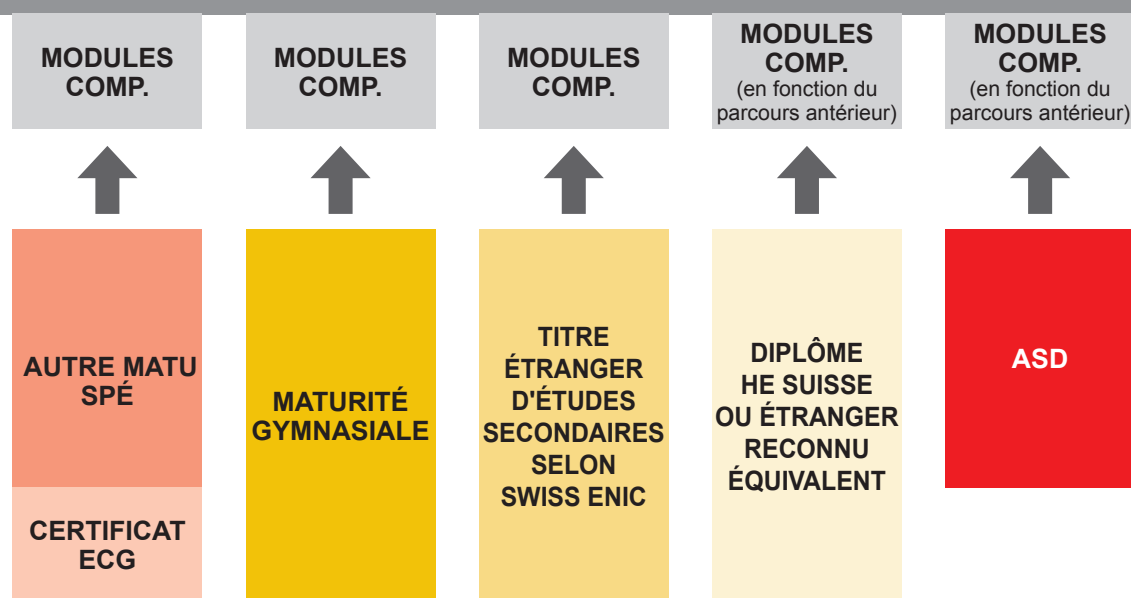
MODULES COMP.

MODULES COMP.

MODULES COMP.

MODULES COMP.
(en fonction du parcours antérieur)

MODULES COMP.
(en fonction du parcours antérieur)

AUTRE MATU SPÉ

CERTIFICAT ECG

MATURITÉ GYMNASIALE

TITRE ÉTRANGER D'ÉTUDES SECONDAIRES SELON SWISS ENIC

DIPLÔME HE SUISSE OU ÉTRANGER RECONNU ÉQUIVALENT

ASD